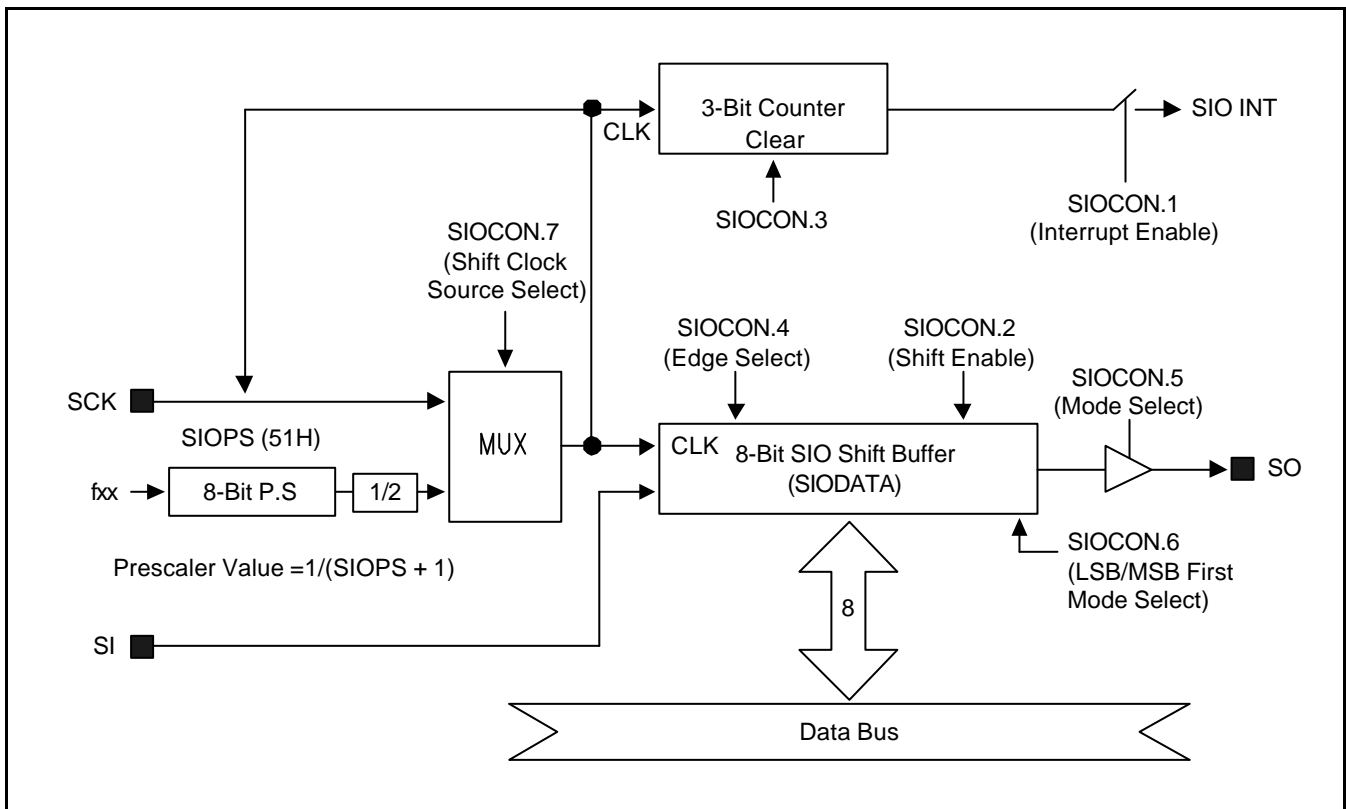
CLK

3-Bit Counter Clear

SIO INT

SIOCON.3

SIOCON.1 (Interrupt Enable)

SIOCON.7 (Shift Clock Source Select)

SIOCON.4 (Edge Select)

SIOCON.2 (Shift Enable)

SIOCON.5 (Mode Select)

SCK

SIOPS (51H)

MUX

CLK

8-Bit SIO Shift Buffer (SIODATA)

SO

fxx

8-Bit P.S

1/2

SIOCON.6 (LSB/MSB First Mode Select)

Prescaler Value =1/(SIOPS + 1)

8

SI

Data Bus